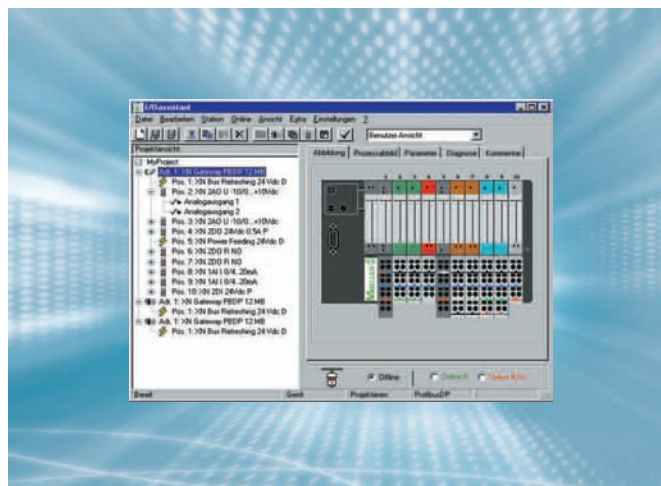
I/Oassistant

Datei Bearbeiten Station Online Ansicht Extra Einstellungen ?

Benutzer Ansicht

Projektansicht

MyProject
Adr. 1: XN Gateway PBDP 12 MB
Pos. 1: XN Bus Refreshing 24 Vdc D
Pos. 2: XN 2AO U -10/0...+10Vdc
Analogausgang 1
Analogausgang 2
Pos. 3: XN 2AO U -10/0...+10Vdc
Pos. 4: XN 2DO 24Vdc 0.5A P
Pos. 5: XN Power Feeding 24Vdc D
Pos. 6: XN 2DO R NO
Pos. 7: XN 2DO R NO
Pos. 8: XN 1AI I 0/4...20mA
Pos. 9: XN 1AI I 0/4...20mA
Pos. 10: XN 2DI 24Vdc P
Adr. 1: XN Gateway PBDP 12 MB
Pos. 1: XN Bus Refreshing 24 Vdc D
Adr. 1: XN Gateway PBDP 12 MB
Pos. 1: XN Bus Refreshing 24 Vdc D

Abbildung | Prozessabbild | Parameter | Diagnose | Kommentar

Offline
Online R
Online R/W

Bereit | Gerät | Projektieren | ProfibusDP